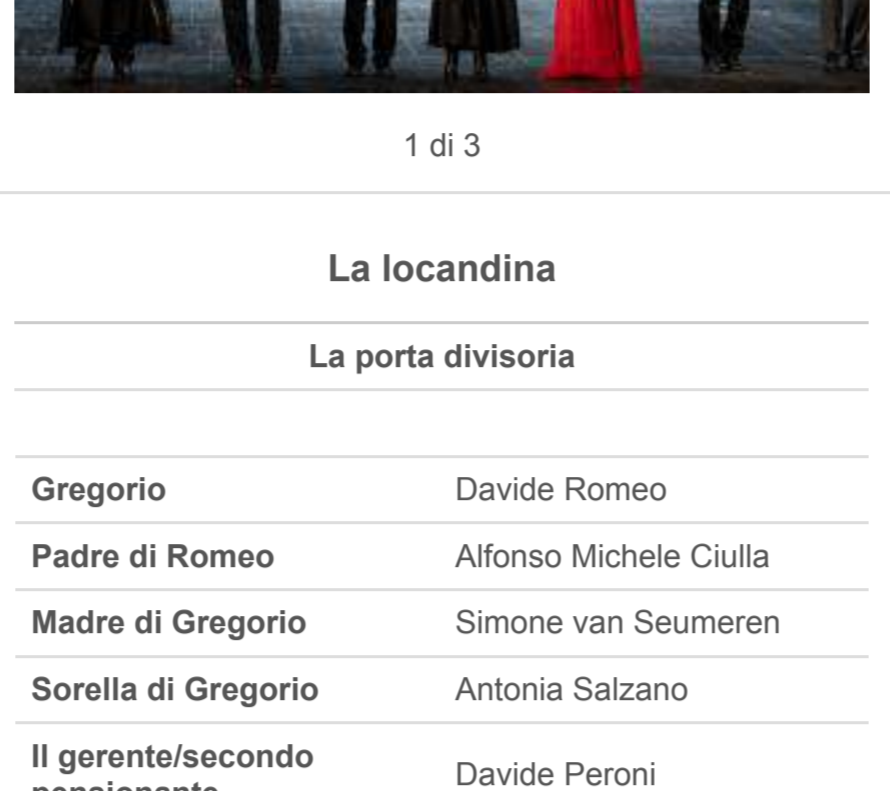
1 di 3

La locandina

La porta divisoria

| | |
|---|---|
| Gregorio | Davide Romeo |
| Padre di Romeo | Alfonso Michele Ciulla |
| Madre di Gregorio | Simone van Seumeren |
| Sorella di Gregorio | Antonia Salzano |
| Il gerente/secondo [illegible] | Davide Peroni |